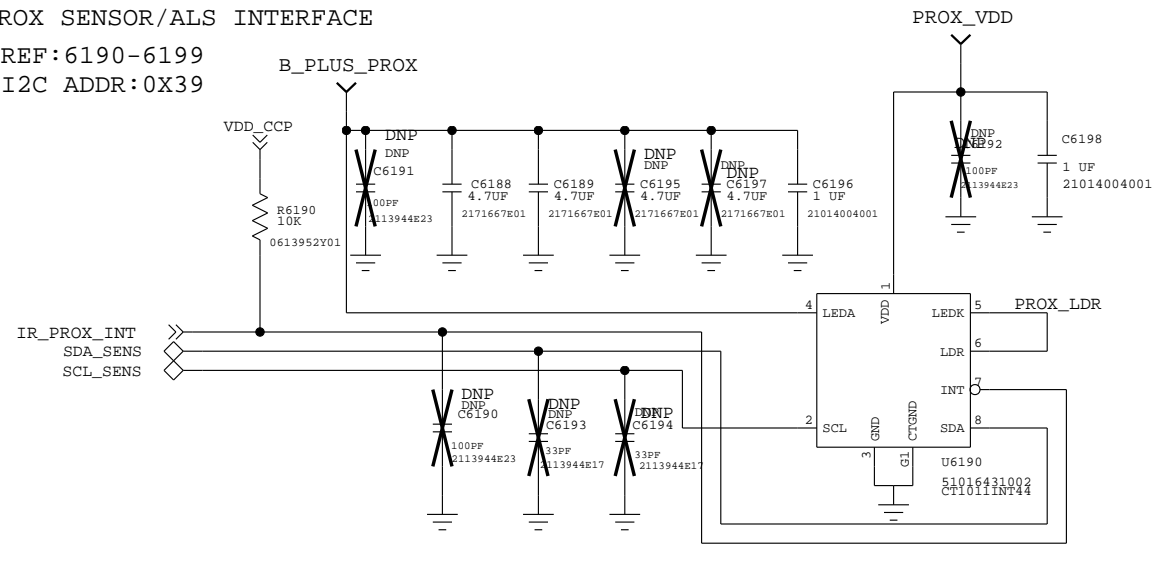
ROX SENSOR/ALS INTERFACE
REF:6190-6199
I2C ADDR:0X39

B_PLUS_PROX

PROX_VDD

VDD_CCP

R6190
10K
0613952Y01

DNP
DNP
C6191
100PF
2113944E23

C6188
4.7UF
2171667E01

C6189
4.7UF
2171667E01

DNP
DNP
C6195
4.7UF
2171667E01

DNP
DNP
C6197
4.7UF
2171667E01

C6196
1 UF
21014004001

DNP
DNP
C6192
100PF
2113944E23

C6198
1 UF
21014004001

IR_PROX_INT
SDA_SENS
SCL_SENS

DNP
DNP
C6190
100PF
2113944E23

DNP
DNP
C6193
33PF
2113944E17

DNP
DNP
C6194
33PF
2113944E17

4 LEDA
1 VDD
LEDK 5
PROX_LDR
LDR 6
INT 7
2 SCL
GND
CTGND
SDA 8
3
G1
U6190
51016431002
CT1011INT44